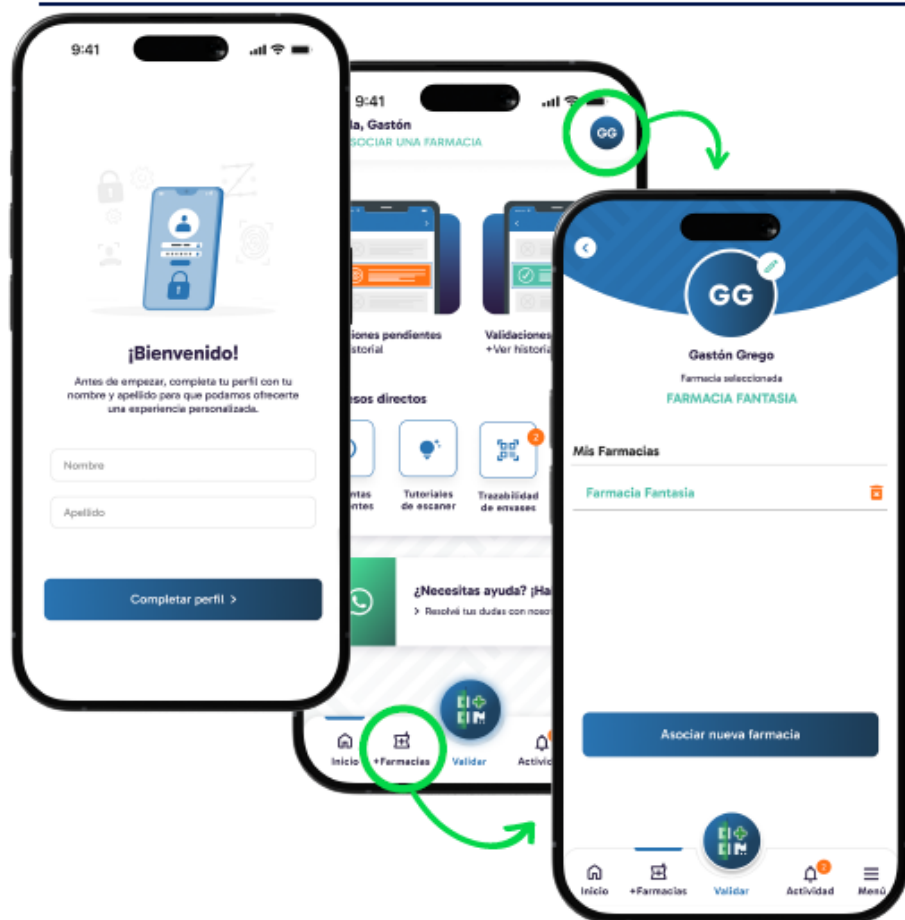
9:41

¡Bienvenido!

Antes de empezar, completa tu perfil con tu nombre y apellido para que podamos ofrecerte una experiencia personalizada.

Nombre

Apellido

Completar perfil >

9:41

la, Gastón
SOCIAR UNA FARMACIA

GG

iones pendientes
istorial

Validaciones
+Ver historia

esos directos

ntas
ntes

Tutoriales de escaner

Trazabilidad de envases

2

¿Necesitas ayuda? ¡Ha
> Resolvé tus dudas con noso

Inicio
+Farmacias
Validar
Activi

GG

Gastón Grego

Farmacia seleccionada

FARMACIA FANTASIA

Mis Farmacias

Farmacia Fantasia

Asociar nueva farmacia

Inicio
+Farmacias
Validar
2
Actividad
Menú